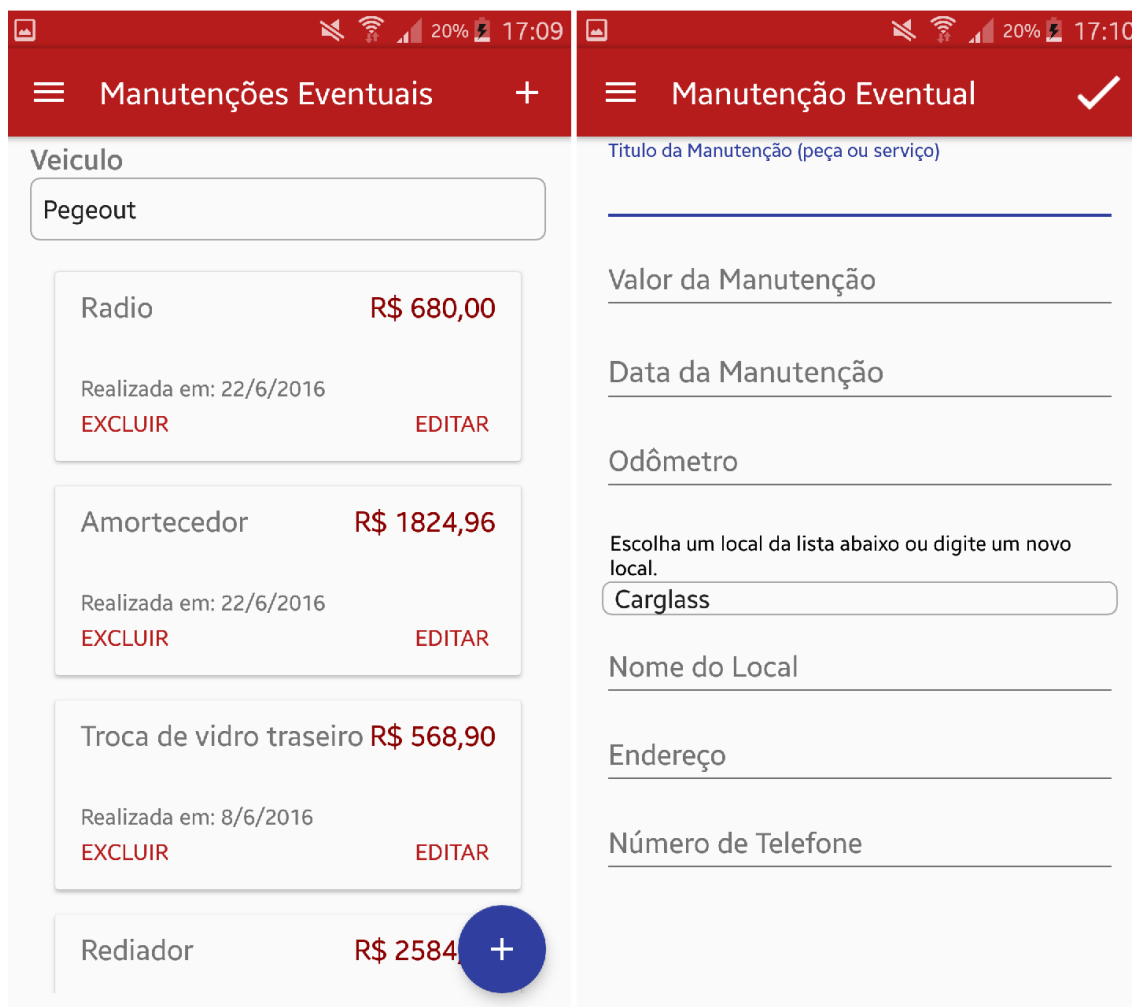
20% 17:09

Manutenções Eventuais +

Veiculo

Pegeout

Radio R$ 680,00

Realizada em: 22/6/2016

EXCLUIR EDITAR

Amortecedor R$ 1824,96

Realizada em: 22/6/2016

EXCLUIR EDITAR

Troca de vidro traseiro R$ 568,90

Realizada em: 8/6/2016

EXCLUIR EDITAR

Rediador R$ 2584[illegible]

+

20% 17:10

Manutenção Eventual

Titulo da Manutenção (peça ou serviço)

Valor da Manutenção

Data da Manutenção

Odômetro

Escolha um local da lista abaixo ou digite um novo local.

Carglass

Nome do Local

Endereço

Número de Telefone